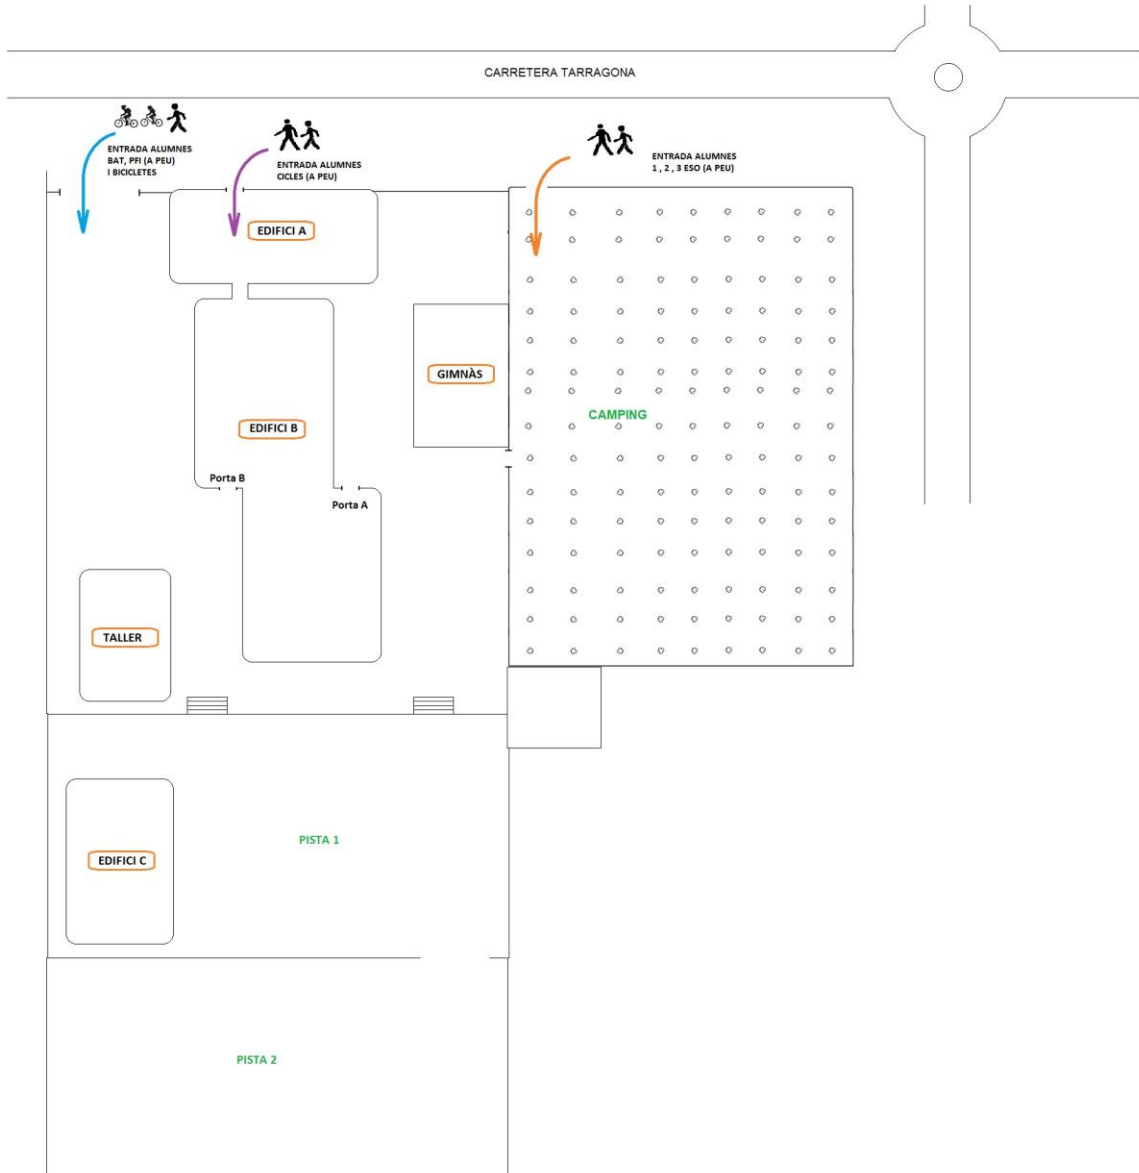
CARRETERA TARRAGONA

ENTRADA ALUMNES
BAT, PFI (A PEU)
I BICICLETES

ENTRADA ALUMNES
CICLES (A PEU)

ENTRADA ALUMNES
1 , 2 , 3 ESO (A PEU)

EDIFICI A

GIMNÀS

CAMPING

EDIFICI B

Porta B

Porta A

TALLER

PISTA 1

EDIFICI C

PISTA 2